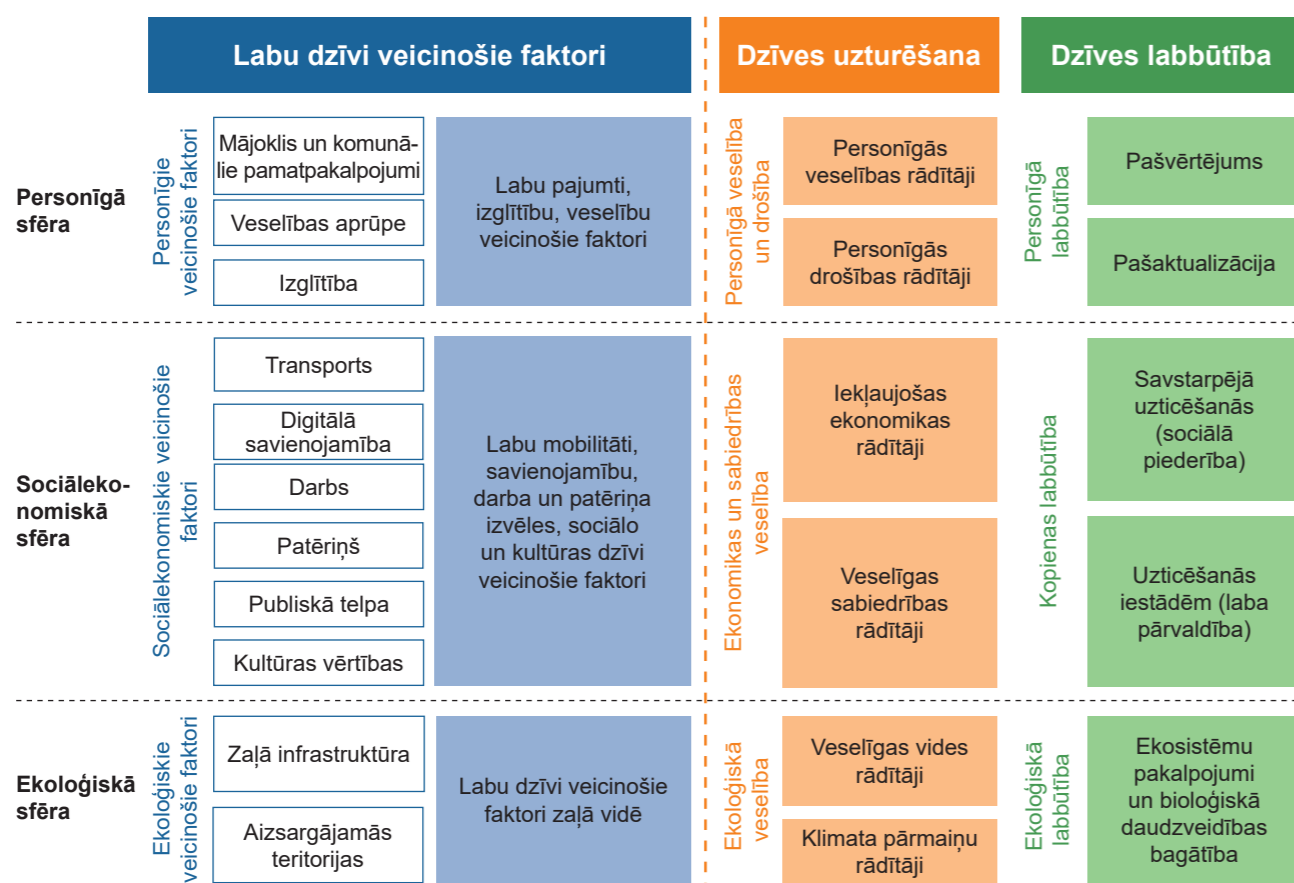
Labu dzīvi veicinošie faktori

Dzīves uzturēšana

Dzīves labbūtība

Personīgā sfēra

Personīgie veicinošie faktori

Mājoklis un komunālie pamatpakalpojumi

Veselības aprūpe

Izglītība

Labu pajumti, izglītību, veselību veicinošie faktori

Personīgā veselība un drošība

Personīgās veselības rādītāji

Personīgās drošības rādītāji

Personīgā labbūtība

Pašvērtējums

Pašaktualizācija

Sociālekonomiskā sfēra

Sociālekonomiskie veicinošie faktori

Transports

Digitālā savienojamība

Darbs

Patēriņš

Publiskā telpa

Kultūras vērtības

Labu mobilitāti, savienojamību, darba un patēriņa izvēles, sociālo un kultūras dzīvi veicinošie faktori

Ekonomikas un sabiedrības veselība

Iekļaujošas ekonomikas rādītāji

Veselīgas sabiedrības rādītāji

Kopienas labbūtība

Savstarpējā uzticēšanās (sociālā piederība)

Uzticēšanās iestādēm (laba pārvaldība)

Ekoloģiskā sfēra

Ekoloģiskie veicinošie faktori

Zaļā infrastruktūra

Aizsargājamās teritorijas

Labu dzīvi veicinošie faktori zaļā vidē

Ekoloģiskā veselība

Veselīgas vides rādītāji

Klimata pārmaiņu rādītāji

Ekoloģiskā labbūtība

Ekosistēmu pakalpojumi un bioloģiskā daudzveidības bagātība